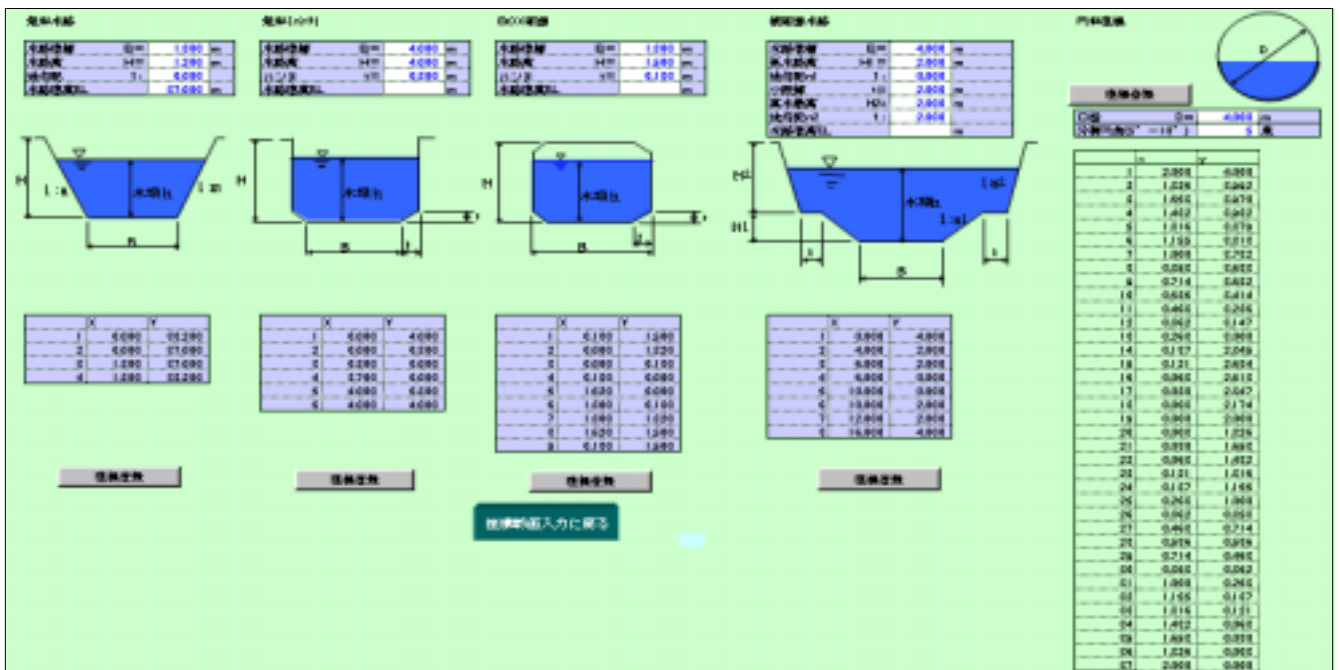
台形水路

| 水路底幅 | B= | 1.000 | m |
|---|---|---|---|
| 水路高 | H= | 1.200 | m |
| 法勾配 | 1: | 0.000 | |
| 水路底高EL | | 57.000 | m |

H
1：m
水深h
1：m
B

| | X | Y |
|---|---|---|
| 1 | 0.000 | 58.200 |
| 2 | 0.000 | 57.000 |
| 3 | 1.000 | 57.000 |
| 4 | 1.000 | 58.200 |

座標変換

矩形(ハンチ)

| 水路底幅 | B= | 4.000 | m |
|---|---|---|---|
| 水路高 | H= | 4.000 | m |
| ハンチ | t= | 0.200 | m |
| 水路底高EL | | | |

H
水深h
B
t

| | X | Y |
|---|---|---|
| 1 | 0.000 | 4.000 |
| 2 | 0.000 | 0.200 |
| 3 | 0.200 | 0.000 |
| 4 | 3.700 | 0.000 |
| 5 | 4.000 | 0.000 |
| 6 | 4.000 | 4.000 |

座標変換

BOX断面

| 水路底幅 | B= | 1.000 | m |
|---|---|---|---|
| 水路高 | H= | 1.000 | m |
| ハンチ | t= | 0.100 | m |
| 水路底高EL | | | m |

H
水深h
B
t

| | X | Y |
|---|---|---|
| 1 | 0.100 | 1.200 |
| 2 | 0.000 | 1.100 |
| 3 | 0.000 | 0.100 |
| 4 | 0.100 | 0.000 |
| 5 | 1.000 | 0.000 |
| 6 | 1.000 | 0.100 |
| 7 | 1.000 | 1.000 |
| 8 | 1.000 | 1.200 |
| 9 | 0.100 | 1.200 |

座標変換

複断面水路

| 水路底幅 | B= | 4.000 | m |
|---|---|---|---|
| 低水路高 | H1= | 2.000 | m |
| 法勾配m1 | 1: | 0.000 | |
| 小段幅 | b= | 2.000 | m |
| 高水敷高 | H2= | 2.000 | m |
| 法勾配m2 | 1: | 2.000 | |
| 水路底高EL | | | m |

H2
H1
水深h
1：m1
1：m2
b
B
b

| | X | Y |
|---|---|---|
| 1 | 0.000 | 4.000 |
| 2 | 4.000 | 2.000 |
| 3 | 6.000 | 2.000 |
| 4 | 6.000 | 0.000 |
| 5 | 10.000 | 0.000 |
| 6 | 10.000 | 2.000 |
| 7 | 12.000 | 2.000 |
| 8 | 16.000 | 4.000 |

座標変換

円形断面

D

座標変換

| 口径 | D= | 4.000 | m |
|---|---|---|---|
| 分割円角(3°～10°) | | 5 | 度 |

| | x | y |
|---|---|---|
| 1 | 2.000 | 4.000 |
| 2 | 1.026 | 0.962 |
| 3 | 1.655 | 0.978 |
| 4 | 1.452 | 0.962 |
| 5 | 1.016 | 0.079 |
| 6 | 1.159 | 0.215 |
| 7 | 1.000 | 0.732 |
| 8 | 0.000 | 0.655 |
| 9 | 0.714 | 0.602 |
| 10 | 0.606 | 0.414 |
| 11 | 0.455 | 0.205 |
| 12 | 0.062 | 0.147 |
| 13 | 0.255 | 0.000 |
| 14 | 0.117 | 2.049 |
| 15 | 0.131 | 2.604 |
| 16 | 0.060 | 2.611 |
| 17 | 0.000 | 2.047 |
| 18 | 0.000 | 0.174 |
| 19 | 0.000 | 2.000 |
| 20 | 0.000 | 1.226 |
| 21 | 0.000 | 1.665 |
| 22 | 0.060 | 1.652 |
| 23 | 0.121 | 1.016 |
| 24 | 0.127 | 1.165 |
| 25 | 0.255 | 1.000 |
| 26 | 0.062 | 0.050 |
| 27 | 0.456 | 0.714 |
| 28 | 0.606 | 0.606 |
| 29 | 0.714 | 0.450 |
| 30 | 0.050 | 0.062 |
| 31 | 1.000 | 0.255 |
| 32 | 1.165 | 0.127 |
| 33 | 1.016 | 0.121 |
| 34 | 1.452 | 0.060 |
| 35 | 1.655 | 0.000 |
| 36 | 1.026 | 0.000 |
| 37 | 2.000 | 0.000 |

標準断面入力に戻る